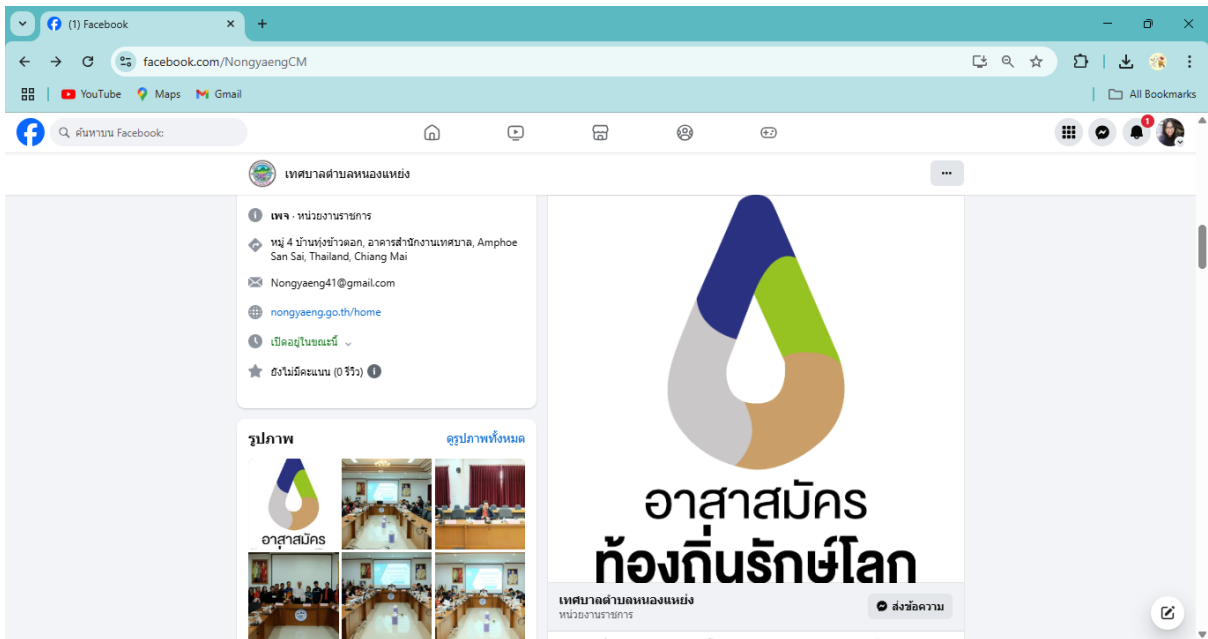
(1) Facebook
facebook.com/NongyaengCM
YouTube Maps Gmail
All Bookmarks
ค้นหาบน Facebook:
1
เทศบาลตำบลหนองแหย่ง
...
เพจ · หน่วยงานราชการ
หมู่ 4 บ้านทุ่งข้าวตอก, อาคารสำนักงานเทศบาล, Amphoe San Sai, Thailand, Chiang Mai
Nongyaeng41@gmail.com
nongyaeng.go.th/home
เปิดอยู่ในขณะนี้
ยังไม่มีคะแนน (0 รีวิว)
รูปภาพ
ดูรูปภาพทั้งหมด
อาสาสมัคร
อาสาสมัคร
ท้องถิ่นรักษ์โลก
เทศบาลตำบลหนองแหย่ง
หน่วยงานราชการ
ส่งข้อความ